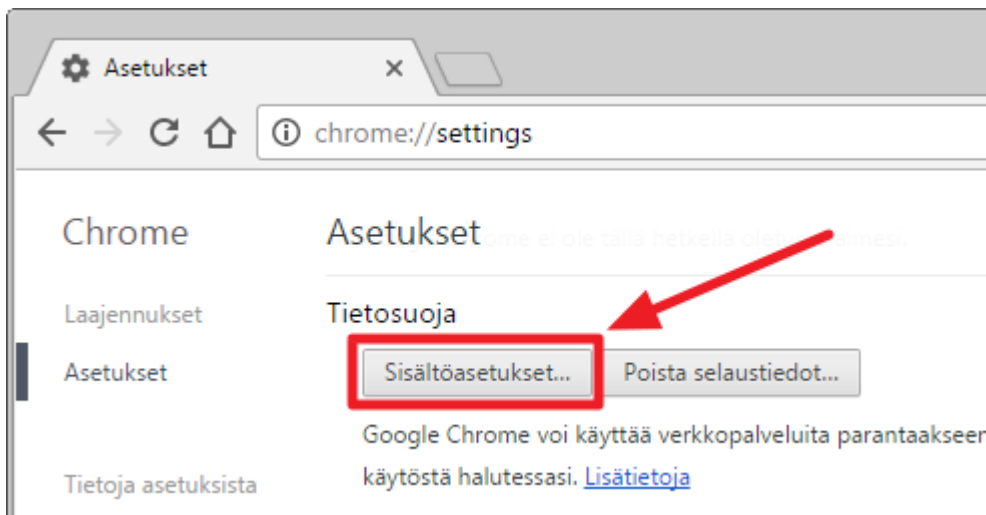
Asetukset ×

chrome://settings

Chrome

Laajennukset

Asetukset

Tietoja asetuksista

Asetukset

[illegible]ome ei ole tällä hetkellä oletu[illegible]aimesi.

Tietosuoja

Sisältöasetukset...

Poista selaustiedot...

Google Chrome voi käyttää verkkopalveluita parantaakseen

käytöstä halutessasi. Lisätietoja